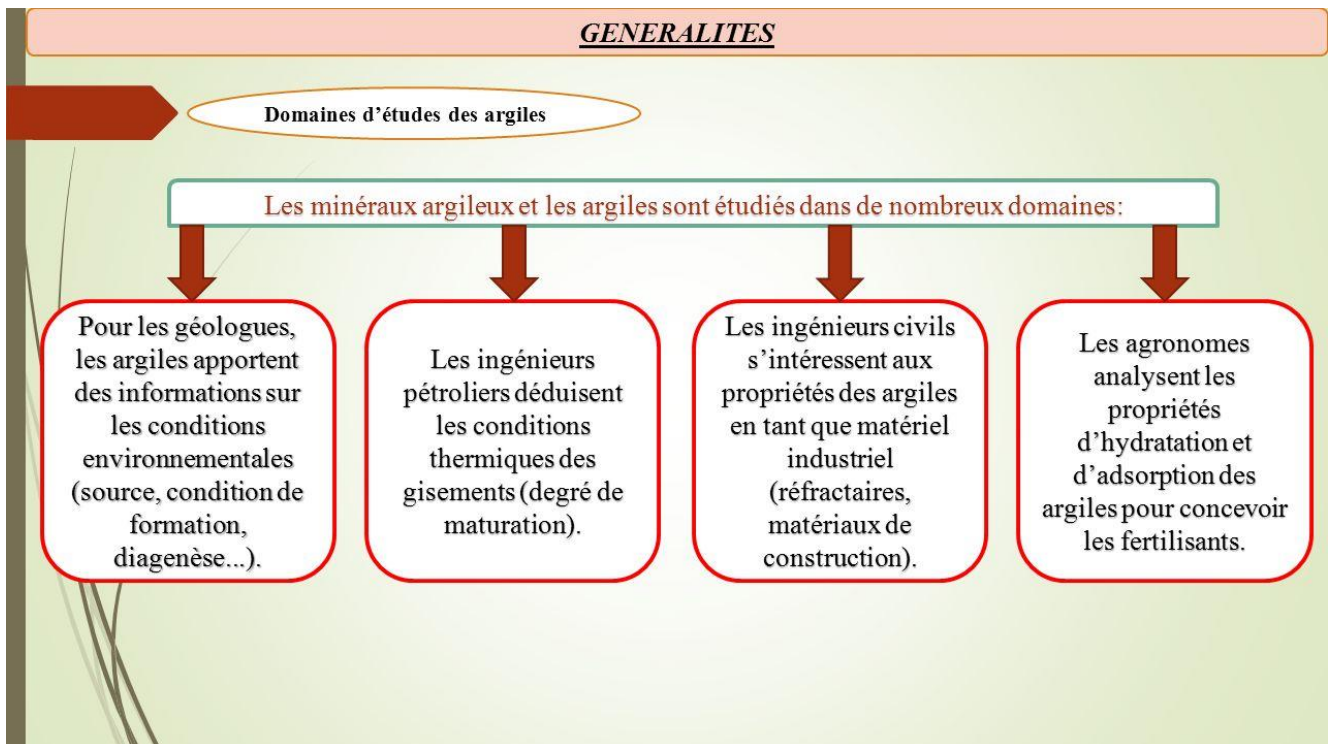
GENERALITES

Domaines d'études des argiles

Les minéraux argileux et les argiles sont étudiés dans de nombreux domaines:

Pour les géologues, les argiles apportent des informations sur les conditions environnementales (source, condition de formation, diagenèse...).

Les ingénieurs pétroliers déduisent les conditions thermiques des gisements (degré de maturation).

Les ingénieurs civils s'intéressent aux propriétés des argiles en tant que matériel industriel (réfractaires, matériaux de construction).

Les agronomes analysent les propriétés d'hydratation et d'adsorption des argiles pour concevoir les fertilisants.